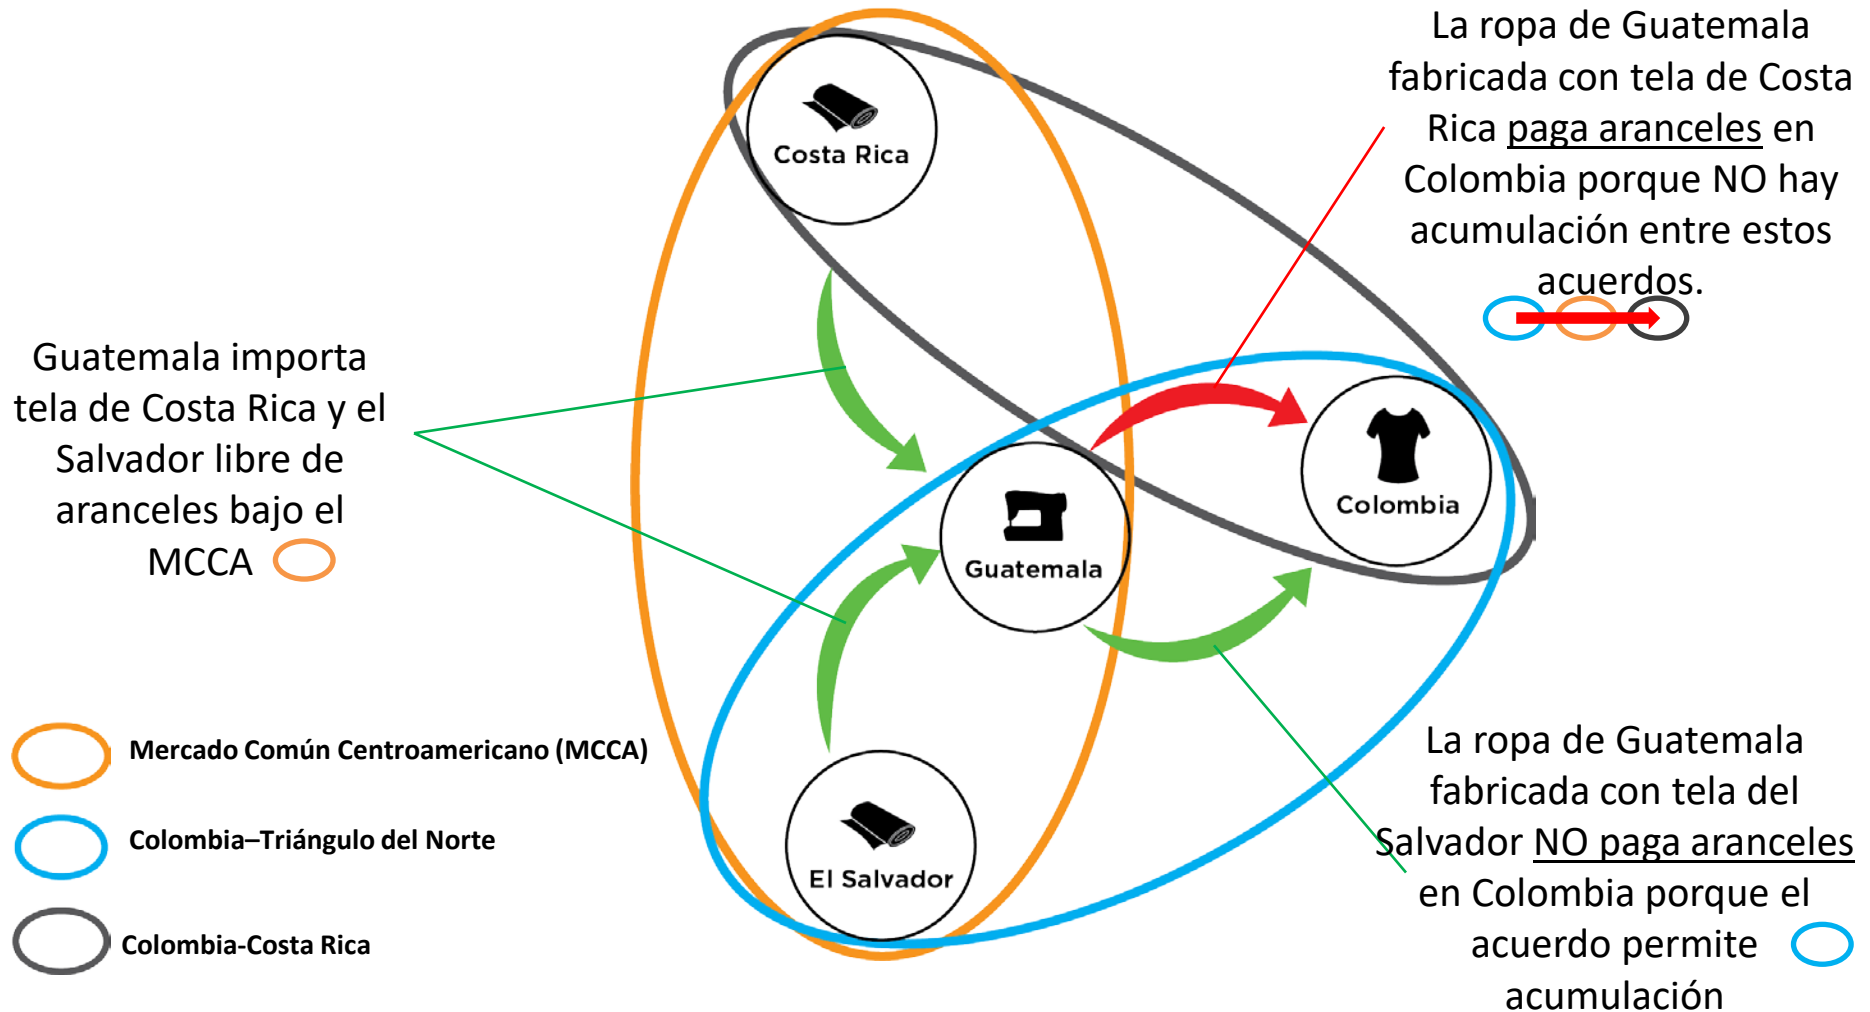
La ropa de Guatemala fabricada con tela de Costa Rica paga aranceles en Colombia porque NO hay acumulación entre estos acuerdos.

Guatemala importa tela de Costa Rica y el Salvador libre de aranceles bajo el MCCA

Costa Rica

Guatemala

Colombia

El Salvador

Mercado Común Centroamericano (MCCA)

Colombia–Triángulo del Norte

Colombia-Costa Rica

La ropa de Guatemala fabricada con tela del Salvador NO paga aranceles en Colombia porque el acuerdo permite acumulación